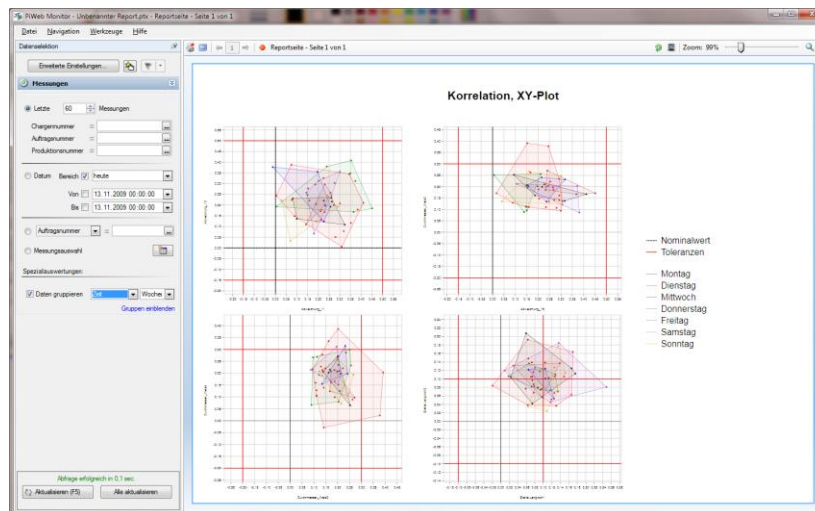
PiWeb Monitor - Unbenannter Report.ptx - Reportseite - Seite 1 von 1

Datei Navigation Werkzeuge Hilfe

Datenselektion

Erweiterte Einstellungen...

Messungen

Letzte 60 Messungen

Chargennummer =

Auftragsnummer =

Produktionsnummer =

Datum Bereich heute

Von 13.11.2009 00:00:00

Bis 13.11.2009 00:00:00

Auftragsnummer =

Messungsauswahl

Spezialauswertungen

Daten gruppieren Zeit Woche

Gruppen einblenden

Abfrage erfolgreich in 0,1 sec.

Aktualisieren (F5) Alle aktualisieren

1 Reportseite - Seite 1 von 1

Zoom: 99%

Korrelation, XY-Plot

Nominalwert
Toleranzen

Montag
Dienstag
Mittwoch
Donnerstag
Freitag
Samstag
Sonntag